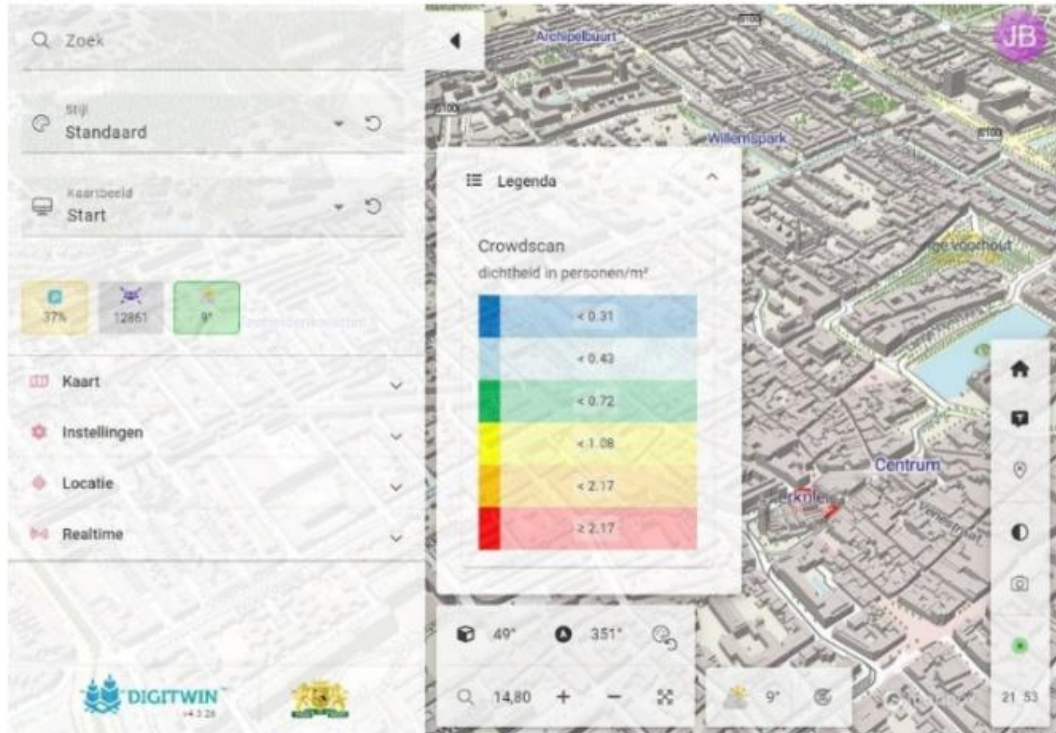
Zoek

Stijl
Standaard

Kaartbeeld
Start

37%
12861
9°

Kaart
Instellingen
Locatie
Realtime

DIGITWIN
v4.3.28

Archipelbuurt
S100
Willemspark
S100
Lange Voorhout
Centrum
Kerkplein

JB

Legenda

Crowdscan
dichtheid in personen/m²

| < 0.31 |
|---|
| < 0.43 |
| < 0.72 |
| < 1.08 |
| < 2.17 |
| ≥ 2.17 |

49°
351°
14,80
+
−
9°
21 53